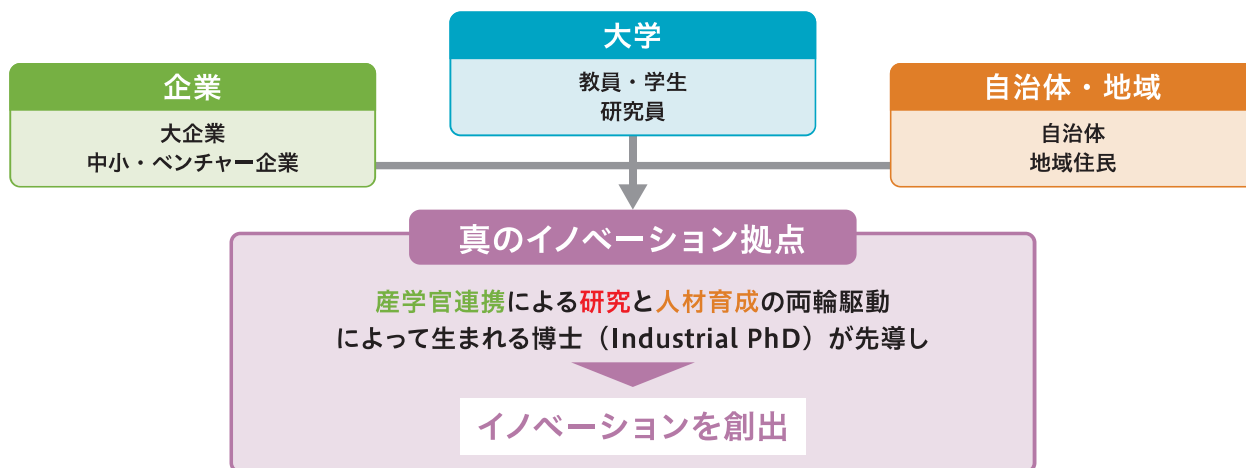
大学

教員・学生
研究員

企業

大企業
中小・ベンチャー企業

自治体・地域

自治体
地域住民

真のイノベーション拠点

産学官連携による研究と人材育成の両輪駆動によって生まれる博士（Industrial PhD）が先導し

イノベーションを創出